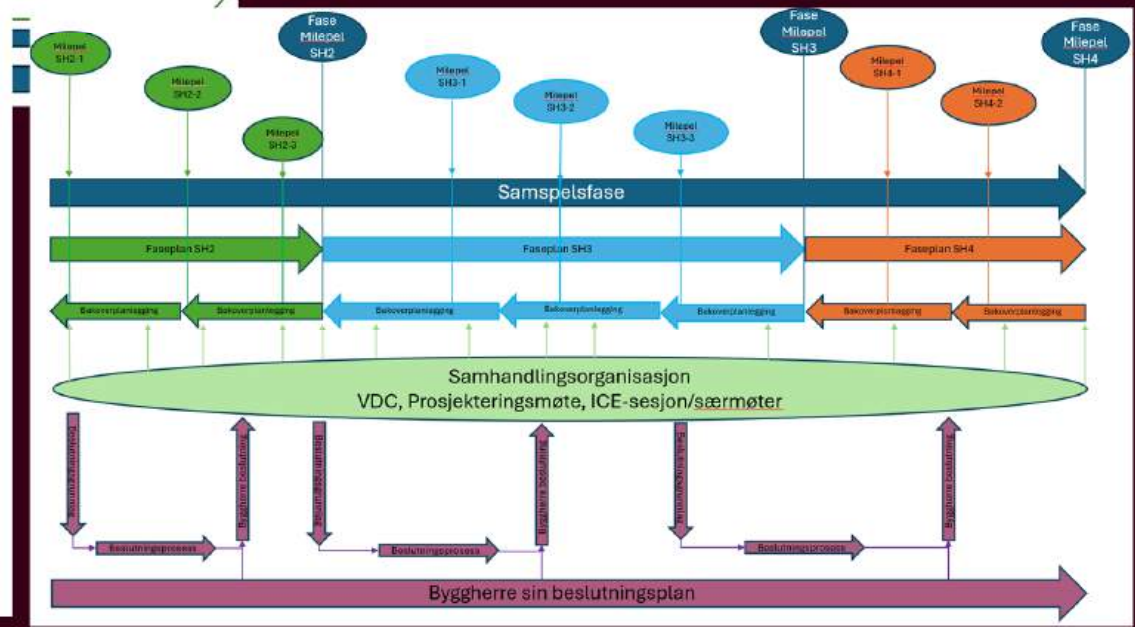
Milepel SH2-1

Milepel SH2-2

Milepel SH2-3

Fase Milepel SH2

Milepel SH3-1

Milepel SH3-2

Milepel SH3-3

Fase Milepel SH3

Milepel SH4-1

Milepel SH4-2

Fase Milepel SH4

Samspelsfase

Faseplan SH2

Faseplan SH3

Faseplan SH4

Bakoverplanlegging

Bakoverplanlegging

Bakoverplanlegging

Bakoverplanlegging

Bakoverplanlegging

Bakoverplanlegging

Bakoverplanlegging

Samhandlingsorganisasjon
VDC, Prosjekteringsmøte, ICE-sesjon/særmøter

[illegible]

Byggherre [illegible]

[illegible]

Byggherre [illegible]

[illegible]

Byggherre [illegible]

Beslutningsprosess

Beslutningsprosess

Beslutningsprosess

Byggherre sin beslutningsplan